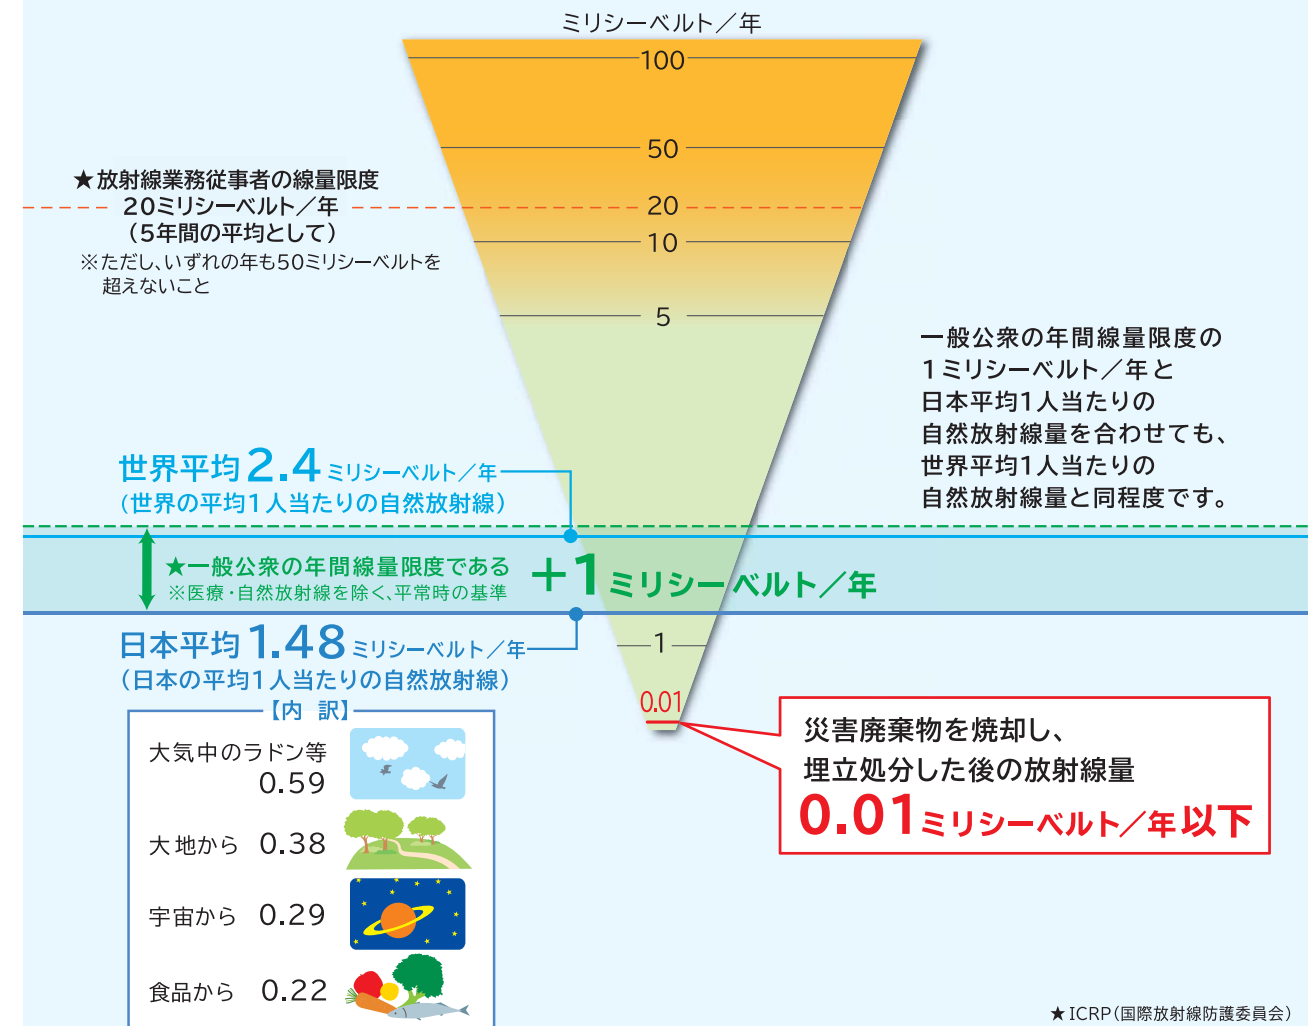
ミリシーベルト／年

100

50

20

10

5

★放射線業務従事者の線量限度
20ミリシーベルト／年
（5年間の平均として）
※ただし、いずれの年も50ミリシーベルトを超えないこと

一般公衆の年間線量限度の
1ミリシーベルト／年と
日本平均1人当たりの
自然放射線量を合わせても、
世界平均1人当たりの
自然放射線量と同程度です。

世界平均 2.4 ミリシーベルト／年
（世界の平均1人当たりの自然放射線）

★一般公衆の年間線量限度である
※医療・自然放射線を除く、平常時の基準
+1ミリシーベルト／年

日本平均 1.48 ミリシーベルト／年
（日本の平均1人当たりの自然放射線）

1

0.01

【内 訳】
大気中のラドン等 0.59
大地から 0.38
宇宙から 0.29
食品から 0.22

災害廃棄物を焼却し、
埋立処分した後の放射線量
0.01ミリシーベルト／年以下

★ICRP（国際放射線防護委員会）